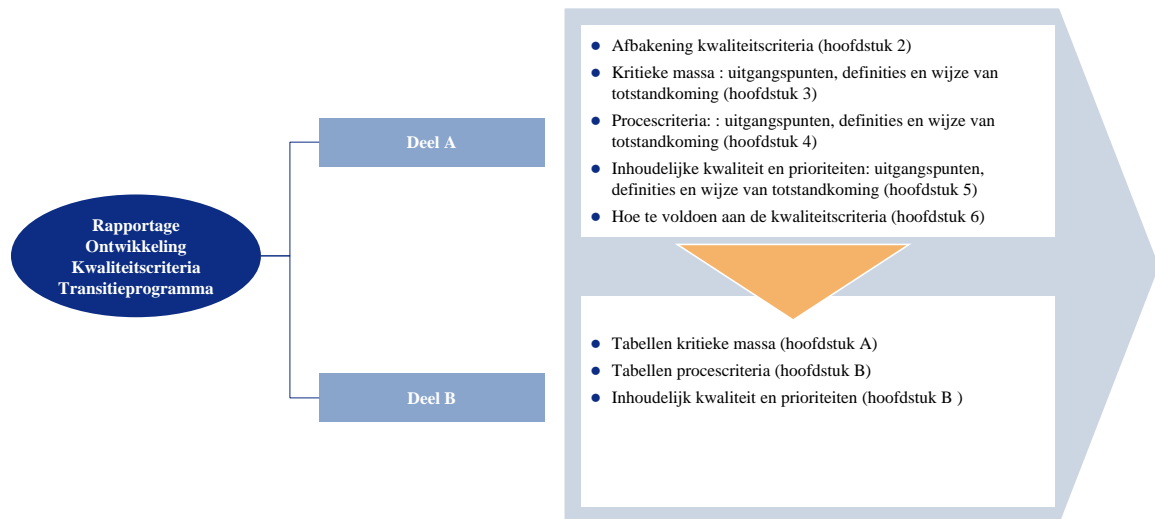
Rapportage
Ontwikkeling
Kwaliteitscriteria
Transitieprogramma

Deel A

- Afbakening kwaliteitscriteria (hoofdstuk 2)
- Kritieke massa : uitgangspunten, definities en wijze van totstandkoming (hoofdstuk 3)
- Procescriteria: : uitgangspunten, definities en wijze van totstandkoming (hoofdstuk 4)
- Inhoudelijke kwaliteit en prioriteiten: uitgangspunten, definities en wijze van totstandkoming (hoofdstuk 5)
- Hoe te voldoen aan de kwaliteitscriteria (hoofdstuk 6)

Deel B

- Tabellen kritieke massa (hoofdstuk A)
- Tabellen procescriteria (hoofdstuk B)
- Inhoudelijk kwaliteit en prioriteiten (hoofdstuk B )